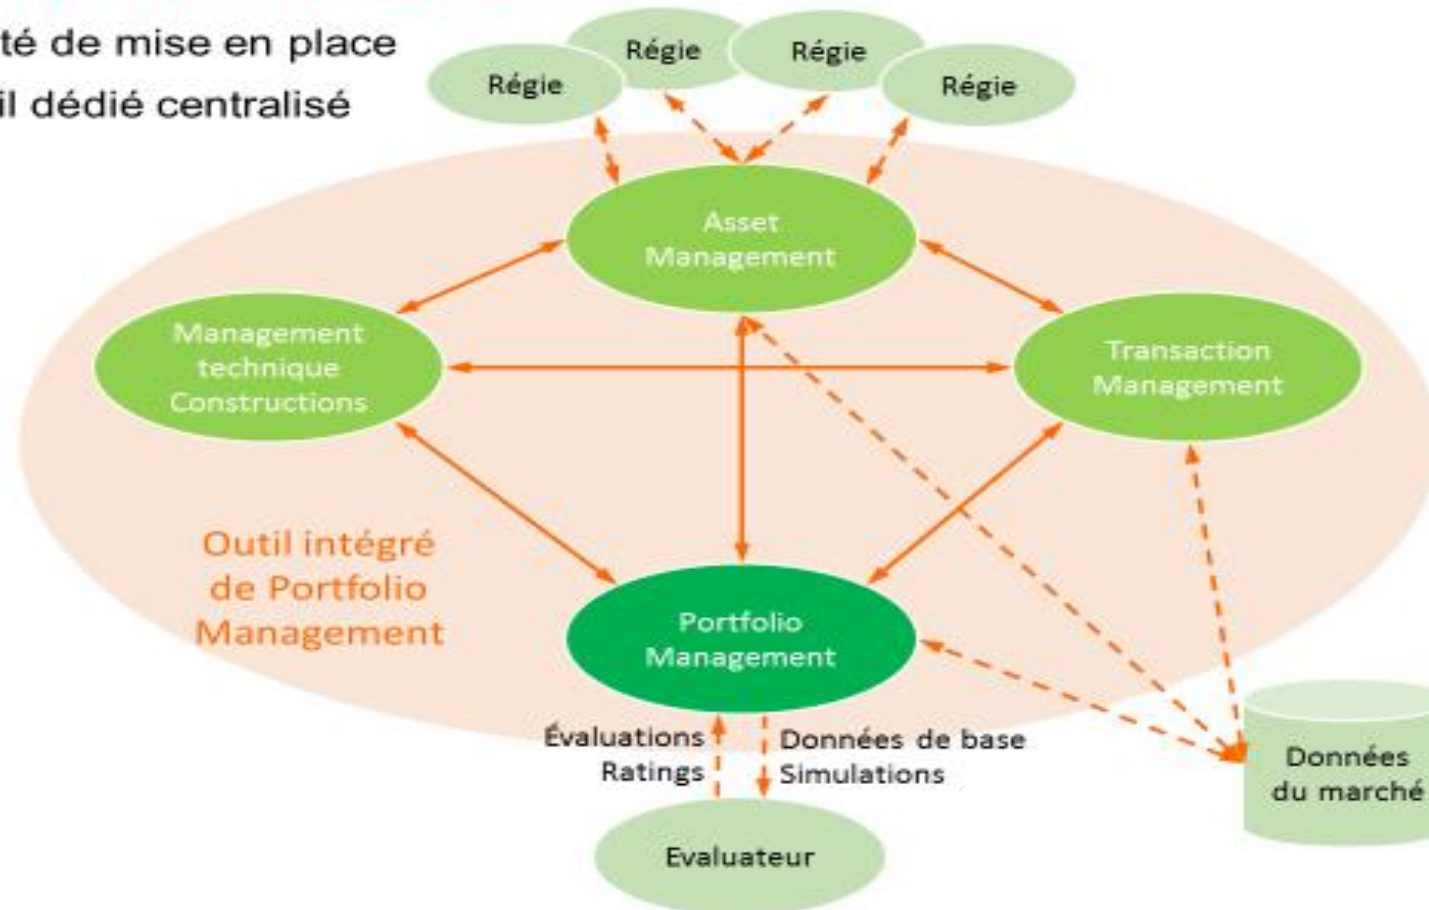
té de mise en place
il dédié centralisé

Régie
Régie
Régie
Régie

Asset Management

Management technique Constructions

Transaction Management

Outil intégré de Portfolio Management

Portfolio Management

Évaluations
Ratings

Données de base
Simulations

Données du marché

Evaluateur